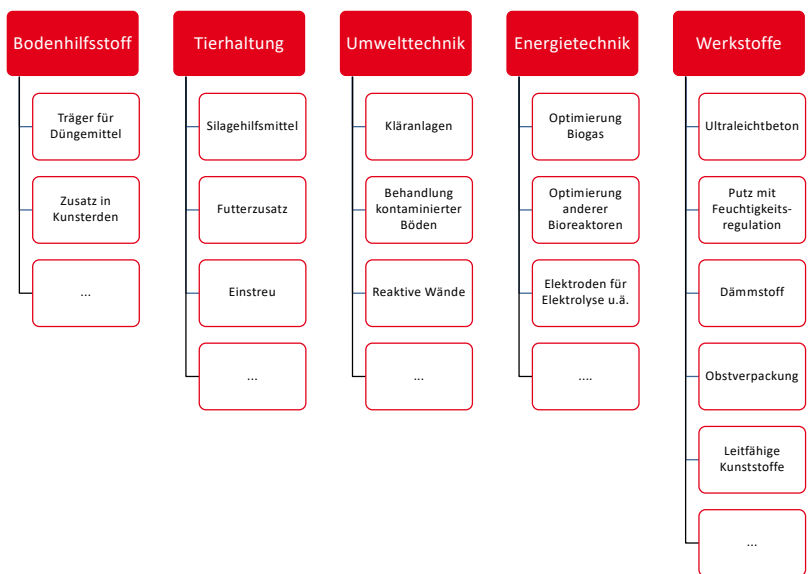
Bodenhilfsstoff

Träger für Düngemittel

Zusatz in Kunsterden

...

Tierhaltung

Silagehilfsmittel

Futterzusatz

Einstreu

...

Umwelttechnik

Kläranlagen

Behandlung kontaminierter Böden

Reaktive Wände

...

Energietechnik

Optimierung Biogas

Optimierung anderer Bioreaktoren

Elektroden für Elektrolyse u.ä.

....

Werkstoffe

Ultraleichtbeton

Putz mit Feuchtigkeitsregulation

Dämmstoff

Obstverpackung

Leitfähige Kunststoffe

...